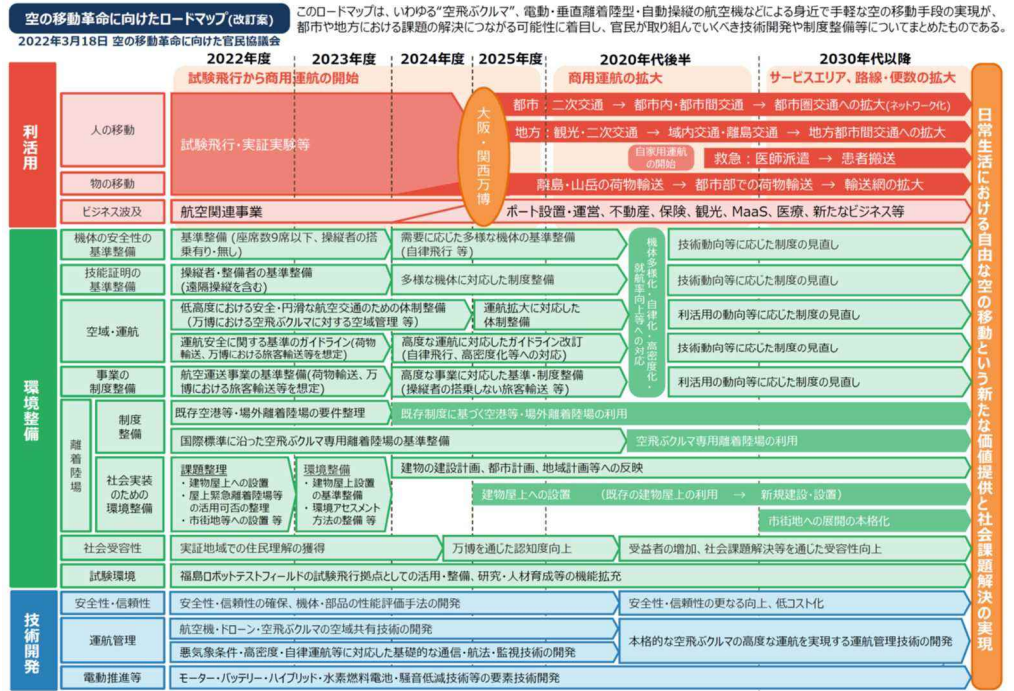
空の移動革命に向けたロードマップ(改訂案)
2022年3月18日 空の移動革命に向けた官民協議会

このロードマップは、いわゆる"空飛ぶクルマ"、電動・垂直離着陸型・自動操縦の航空機などによる身近で手軽な空の移動手段の実現が、都市や地方における課題の解決につながる可能性に着目し、官民が取組んでいくべき技術開発や制度整備等についてまとめたものである。

2022年度 | 2023年度 | 2024年度 | 2025年度 | 2020年代後半 | 2030年代以降

試験飛行から商用運航の開始
商用運航の拡大
サービスエリア、路線・便数の拡大

利活用
人の移動
試験飛行・実証実験等
大阪・関西万博
都市：二次交通 → 都市内・都市間交通 → 都市圏交通への拡大(ネットワーク化)
地方：観光・二次交通 → 域内交通・離島交通 → 地方都市間交通への拡大
自家用運航の開始
救急：医師派遣 → 患者搬送
物の移動
離島・山岳の荷物輸送 → 都市部での荷物輸送 → 輸送網の拡大
ビジネス波及
航空関連事業
ポート設置・運営、不動産、保険、観光、MaaS、医療、新たなビジネス等

日常生活における自由な空の移動という新たな価値提供と社会課題解決の実現

環境整備
機体の安全性の基準整備
基準整備（座席数9席以下、操縦者の搭乗有り・無し）
需要に応じた多様な機体の基準整備（自律飛行 等）
機体多様化・自律化・高密度化・就航率向上等への対応
技術動向等に応じた制度の見直し
技能証明の基準整備
操縦者・整備者の基準整備（遠隔操縦を含む）
多様な機体に対応した制度整備
技術動向等に応じた制度の見直し
空域・運航
低高度における安全・円滑な航空交通のための体制整備（万博における空飛ぶクルマに対する空域管理 等）
運航拡大に対応した体制整備
利活用の動向等に応じた制度の見直し
運航安全に関する基準のガイドライン(荷物輸送、万博における旅客輸送等を想定)
高度な運航に対応したガイドライン改訂（自律飛行、高密度化等への対応）
技術動向等に応じた制度の見直し
事業の制度整備
航空運送事業の基準整備(荷物輸送、万博における旅客輸送等を想定)
高度な事業に対応した基準・制度整備（操縦者の搭乗しない旅客輸送 等）
利活用の動向等に応じた制度の見直し
離着陸場
制度整備
既存空港等・場外離着陸場の要件整理
既存制度に基づく空港等・場外離着陸場の利用
国際標準に沿った空飛ぶクルマ専用離着陸場の基準整備
空飛ぶクルマ専用離着陸場の利用
社会実装のための環境整備
課題整理
・建物屋上への設置
・屋上緊急離着陸場等の活用可否の整理
・市街地等への設置 等
環境整備
・建物屋上設置の基準整備
・環境アセスメント方法の整備 等
建物の建設計画、都市計画、地域計画等への反映
建物屋上への設置 （既存の建物屋上の利用 → 新規建設・設置）
市街地への展開の本格化
社会受容性
実証地域での住民理解の獲得
万博を通じた認知度向上
受益者の増加、社会課題解決等を通じた受容性向上
試験環境
福島ロボットテストフィールドの試験飛行拠点としての活用・整備、研究・人材育成等の機能拡充

技術開発
安全性・信頼性
安全性・信頼性の確保、機体・部品の性能評価手法の開発
安全性・信頼性の更なる向上、低コスト化
運航管理
航空機・ドローン・空飛ぶクルマの空域共有技術の開発
悪気象条件・高密度・自律運航等に対応した基礎的な通信・航法・監視技術の開発
本格的な空飛ぶクルマの高度な運航を実現する運航管理技術の開発
電動推進等
モーター・バッテリー・ハイブリッド・水素燃料電池・騒音低減技術等の要素技術開発